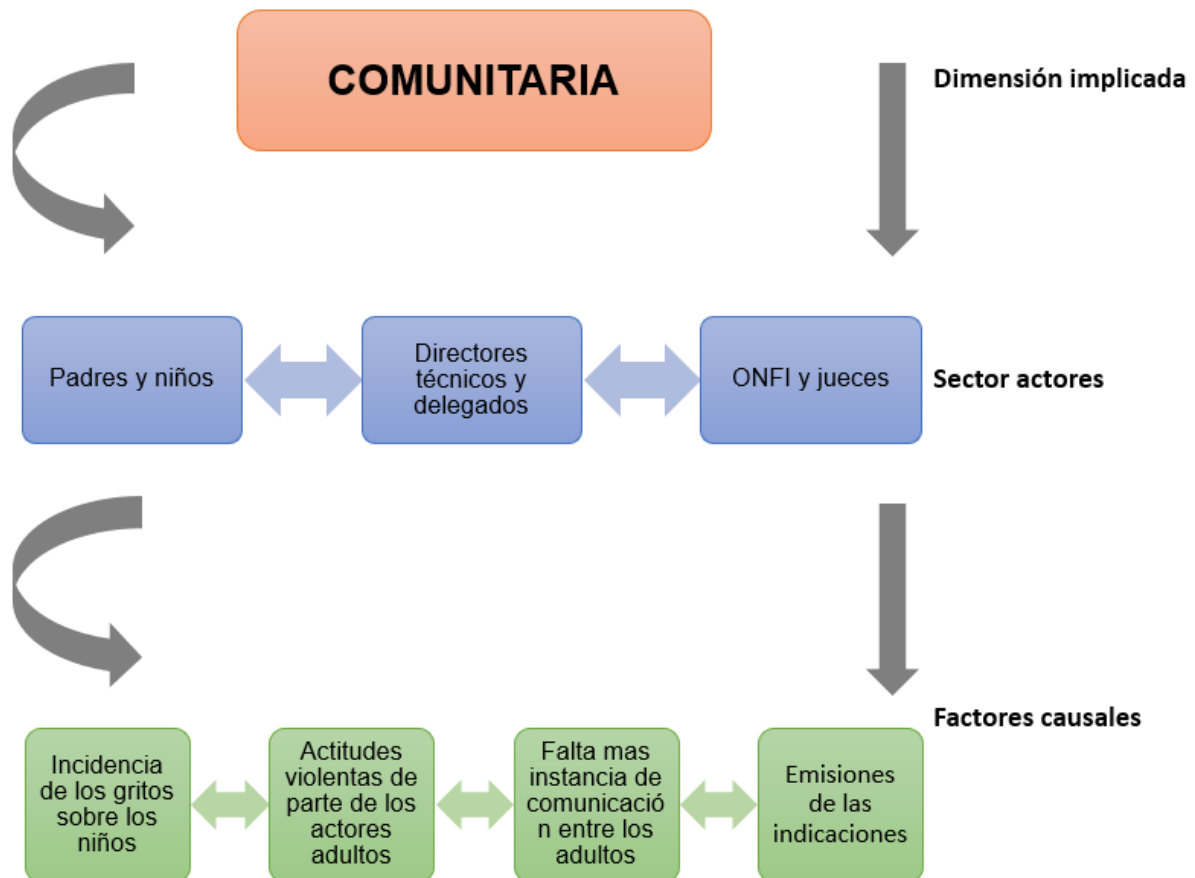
COMUNITARIA

Dimensión implicada

Padres y niños

Directores técnicos y delegados

ONFI y jueces

Sector actores

Factores causales

Incidencia de los gritos sobre los niños

Actitudes violentas de parte de los actores adultos

Falta mas instancia de comunicació n entre los adultos

Emisiones de las indicaciones